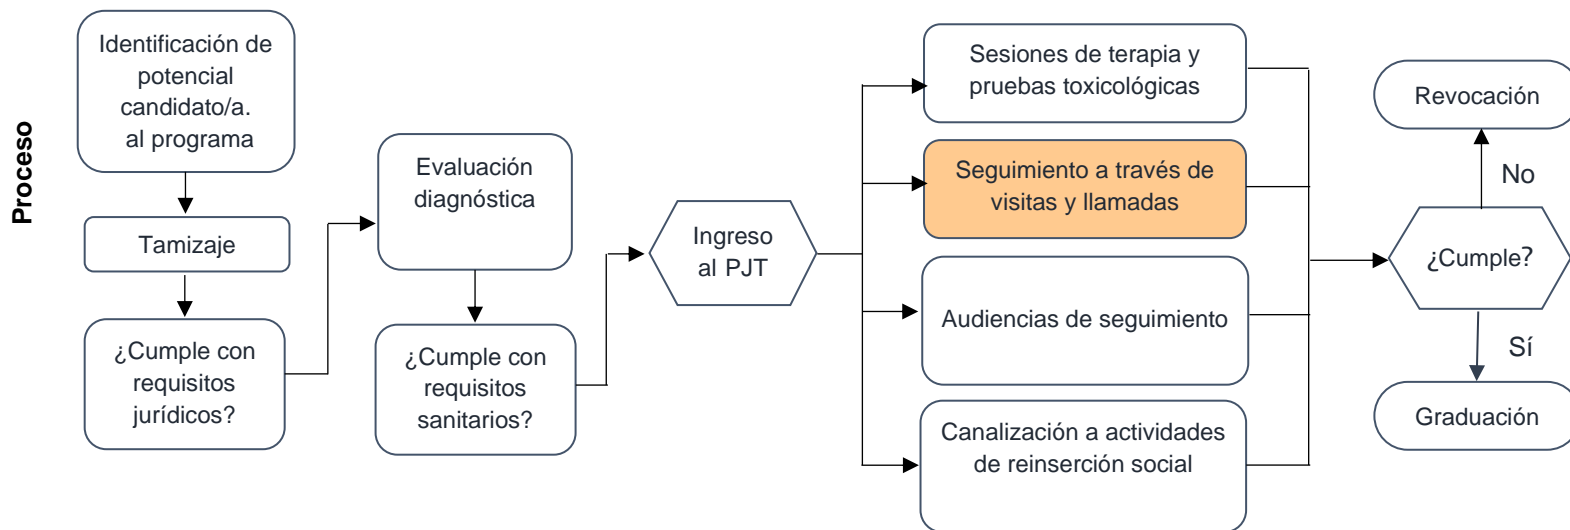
Proceso

Identificación de potencial candidato/a. al programa

Tamizaje

¿Cumple con requisitos jurídicos?

Evaluación diagnóstica

¿Cumple con requisitos sanitarios?

Ingreso al PJT

Sesiones de terapia y pruebas toxicológicas

Seguimiento a través de visitas y llamadas

Audiencias de seguimiento

Canalización a actividades de reinserción social

Revocación

No

¿Cumple?

Sí

Graduación